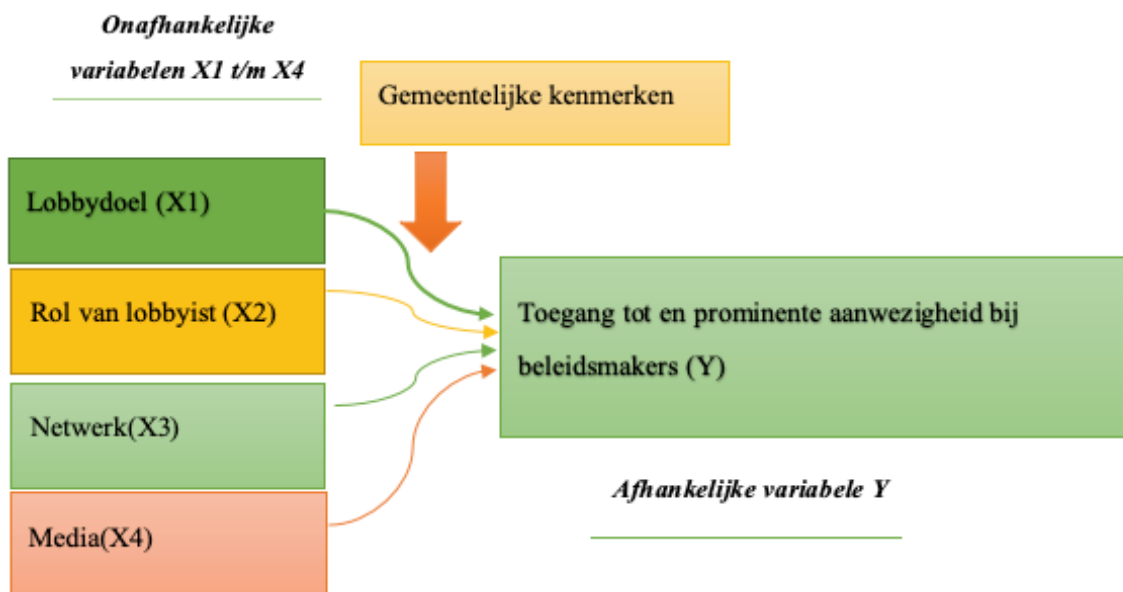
Onafhankelijke variabelen X1 t/m X4

Gemeentelijke kenmerken

Lobbydoel (X1)

Rol van lobbyist (X2)

Netwerk(X3)

Media(X4)

Toegang tot en prominente aanwezigheid bij beleidsmakers (Y)

Afhankelijke variabele Y